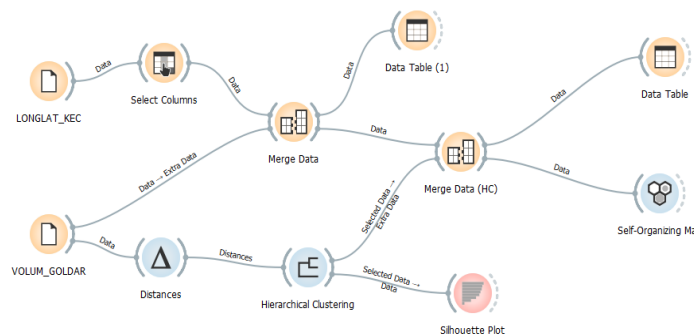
Data Table (1)

Data

Data Table

LONGLAT_KEC

Data

Select Columns

Data

Data

Merge Data

Data

Data

Merge Data (HC)

Data → Extra Data

Data

Self-Organizing Ma

Selected Data → Extra Data

VOLUM_GOLDAR

Data

Distances

Distances

Hierarchical Clustering

Selected Data → Data

Silhouette Plot